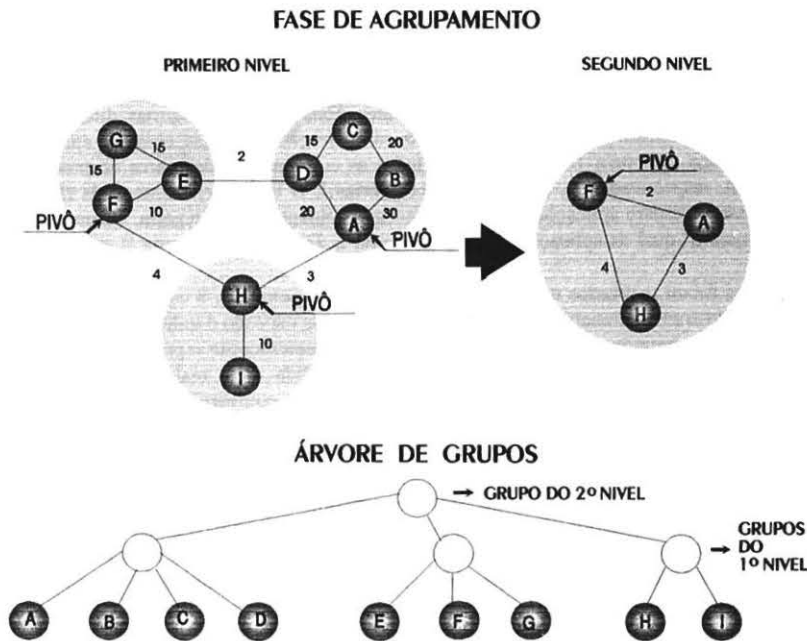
FASE DE AGRUPAMENTO

PRIMEIRO NIVEL

SEGUNDO NIVEL

G
15
15
E
F
10
PIVÔ
2
15
C
20
D
B
20
A
30
PIVÔ
4
3
H
PIVÔ
10
I

PIVÔ
F
2
A
4
3
H

ÁRVORE DE GRUPOS

→ GRUPO DO 2º NIVEL

→ GRUPOS DO 1º NIVEL

A B C D E F G H I